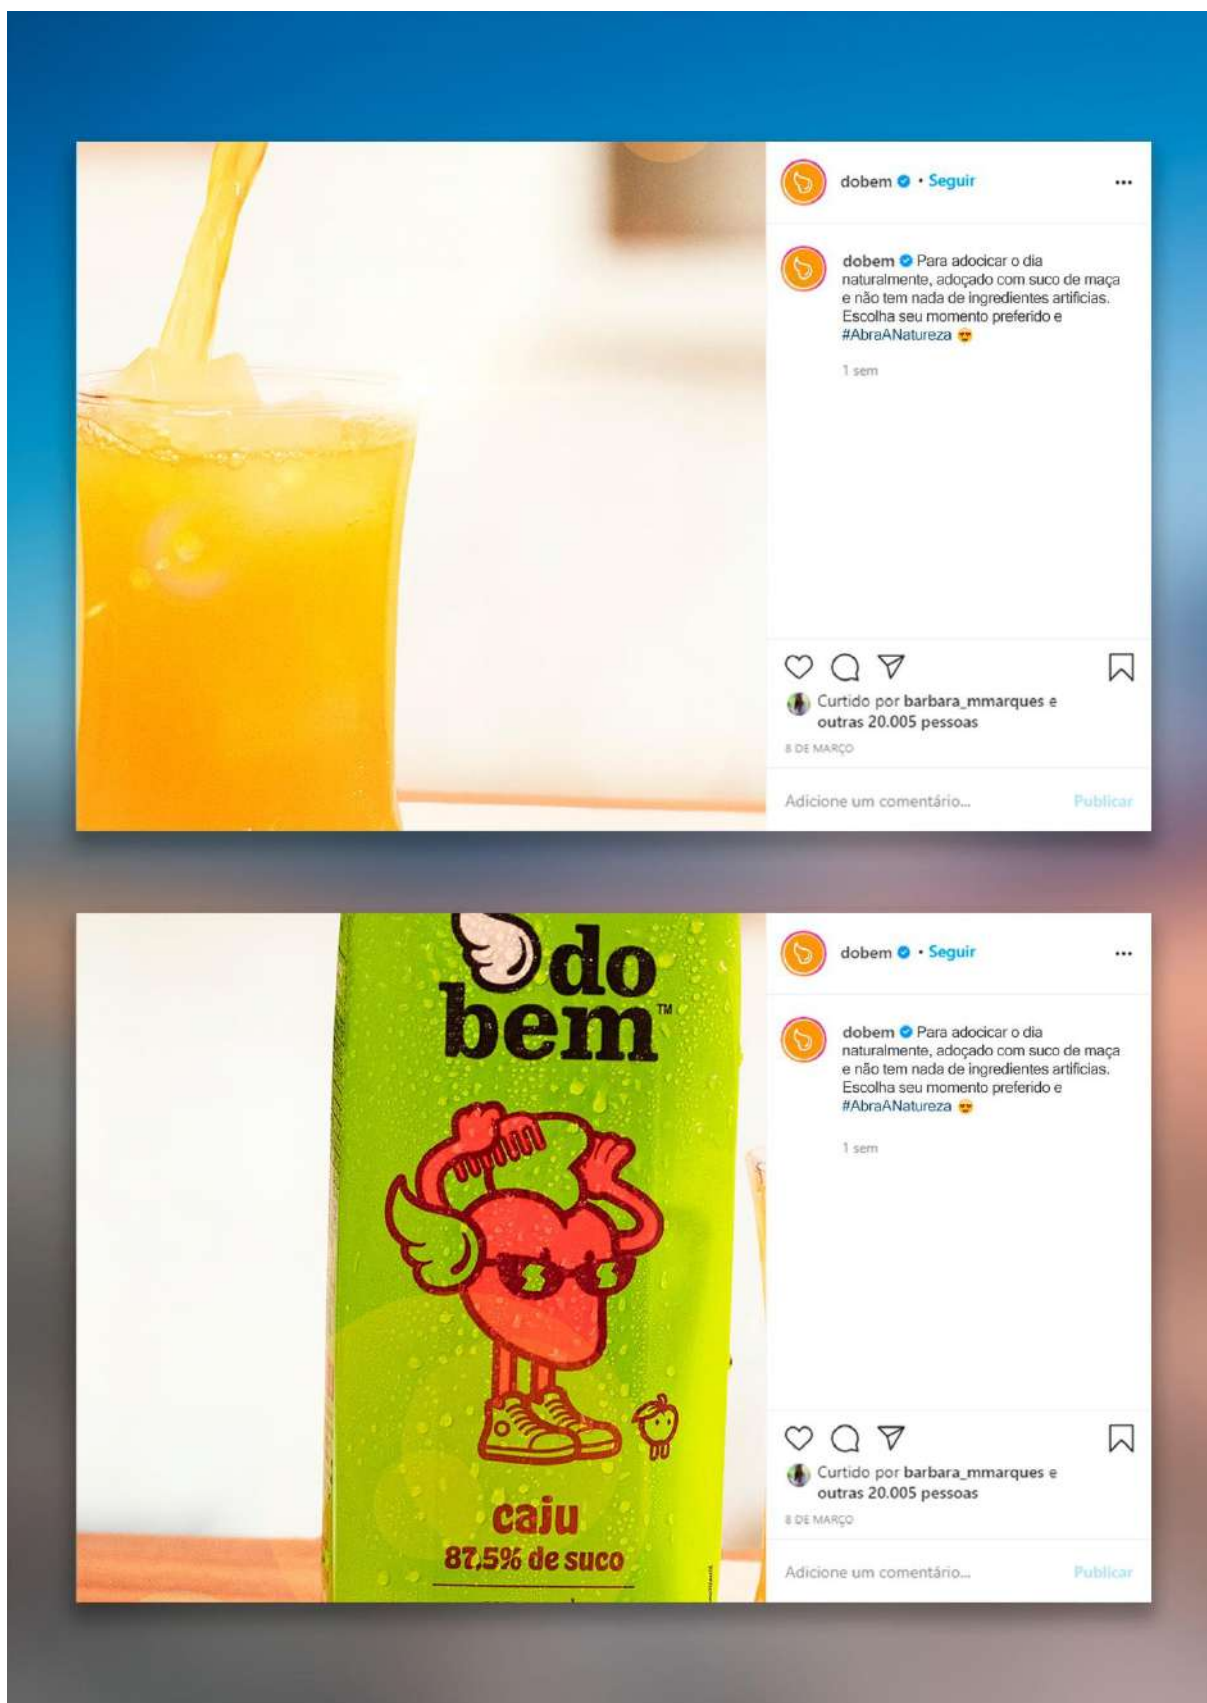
dobem • Seguir

•••

dobem Para adocicar o dia naturalmente, adoçado com suco de maça e não tem nada de ingredientes artificias. Escolha seu momento preferido e #AbraANatureza 😍

1 sem

Curtido por barbara_mmarques e outras 20.005 pessoas

8 DE MARÇO

Adicione um comentário...

Publicar

do bem™

caju

87,5% de suco

dobem • Seguir

•••

dobem Para adocicar o dia naturalmente, adoçado com suco de maça e não tem nada de ingredientes artificias. Escolha seu momento preferido e #AbraANatureza 😍

1 sem

Curtido por barbara_mmarques e outras 20.005 pessoas

8 DE MARÇO

Adicione um comentário...

Publicar